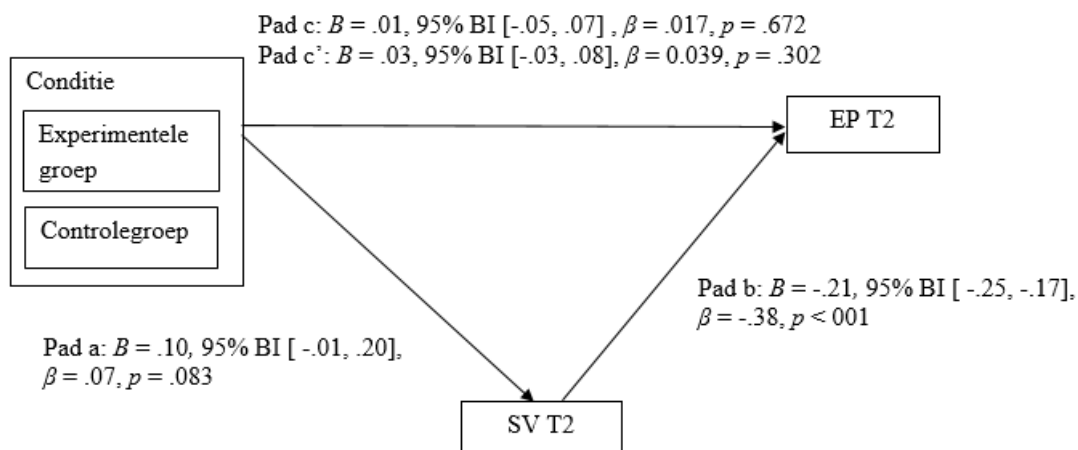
Pad c: $B$ = .01, 95% BI [-.05, .07] , $\beta$ = .017, $p$ = .672
Pad c': $B$ = .03, 95% BI [-.03, .08], $\beta$ = 0.039, $p$ = .302

Conditie

Experimentele groep

Controlegroep

EP T2

Pad b: $B$ = -.21, 95% BI [ -.25, -.17], $\beta$ = -.38, $p$ < 001

Pad a: $B$ = .10, 95% BI [ -.01, .20], $\beta$ = .07, $p$ = .083

SV T2